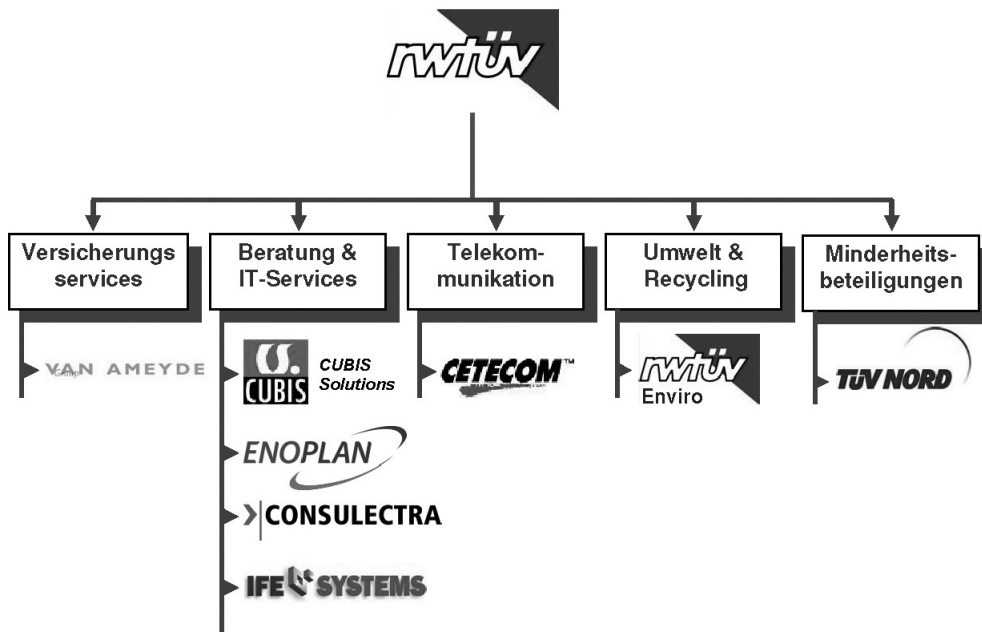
rwtüv

Versicherungsservices

Beratung & IT-Services

Telekommunikation

Umwelt & Recycling

Minderheitsbeteiligungen

VAN AMEYDE

CUBIS
CUBIS Solutions

ENOPLAN

CONSULECTRA

IFE SYSTEMS

CETECOM™

rwtüv
Enviro

TÜV NORD